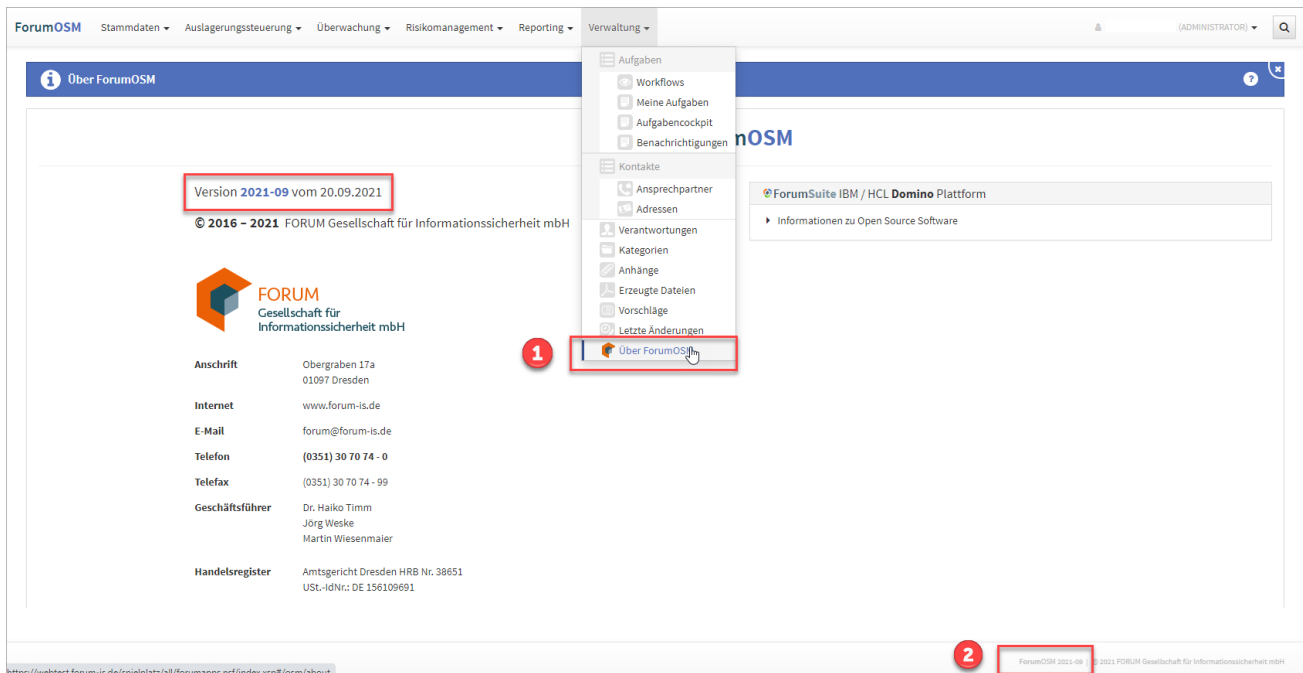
ForumOSM Stammdaten ▾ Auslagerungssteuerung ▾ Überwachung ▾ Risikomanagement ▾ Reporting ▾ Verwaltung ▾

(ADMINISTRATOR) ▾

Über ForumOSM

Aufgaben
Workflows
Meine Aufgaben
Aufgabencockpit
Benachrichtigungen
Kontakte
Ansprechpartner
Adressen
Verantwortungen
Kategorien
Anhänge
Erzeugte Dateien
Vorschläge
Letzte Änderungen
Über ForumOSM

1

nOSM

Version 2021-09 vom 20.09.2021

© 2016 – 2021 FORUM Gesellschaft für Informationssicherheit mbH

ForumSuite IBM / HCL Domino Plattform

Informationen zu Open Source Software

FORUM
Gesellschaft für
Informationssicherheit mbH

| | |
|---|---|
| Anschrift | Obergraben 17a<br>01097 Dresden |
| Internet | www.forum-is.de |
| E-Mail | forum@forum-is.de |
| Telefon | (0351) 30 70 74 - 0 |
| Telefax | (0351) 30 70 74 - 99 |
| Geschäftsführer | Dr. Haiko Timm<br>Jörg Weske<br>Martin Wiesenmaier |
| Handelsregister | Amtsgericht Dresden HRB Nr. 38651<br>USt.-IdNr.: DE 156109691 |

2

ForumOSM 2021-09 | © 2021 FORUM Gesellschaft für Informationssicherheit mbH

https://webtest.forum-is.de/spielplatz/all/forumapps.nsf/index.xsp#/osm/about